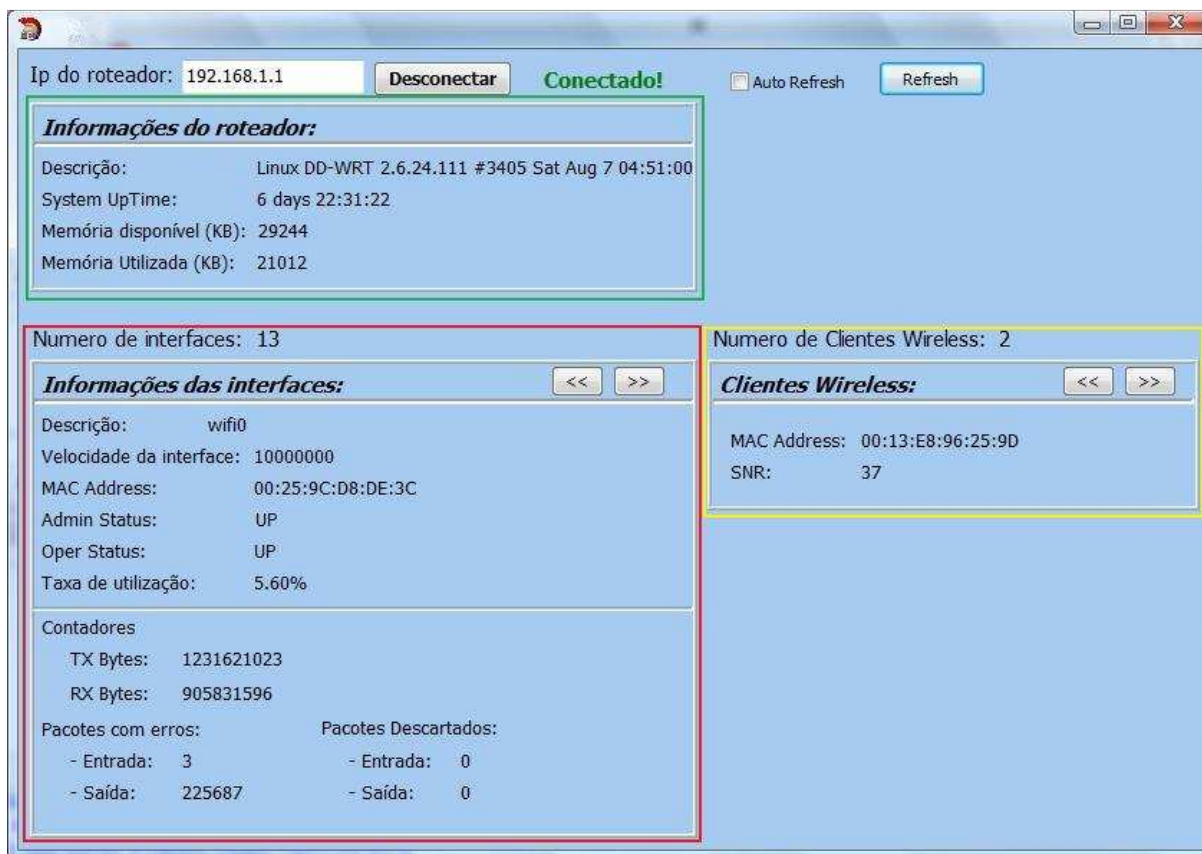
Ip do roteador: 192.168.1.1 Desconectar Conectado! Auto Refresh Refresh

Informações do roteador:

Descrição: Linux DD-WRT 2.6.24.111 #3405 Sat Aug 7 04:51:00
System UpTime: 6 days 22:31:22
Memória disponível (KB): 29244
Memória Utilizada (KB): 21012

Numero de interfaces: 13

Informações das interfaces: << >>

Descrição: wifi0
Velocidade da interface: 10000000
MAC Address: 00:25:9C:D8:DE:3C
Admin Status: UP
Oper Status: UP
Taxa de utilização: 5.60%

Contadores
TX Bytes: 1231621023
RX Bytes: 905831596

Pacotes com erros:
- Entrada: 3
- Saída: 225687

Pacotes Descartados:
- Entrada: 0
- Saída: 0

Numero de Clientes Wireless: 2

Clientes Wireless: << >>

MAC Address: 00:13:E8:96:25:9D
SNR: 37